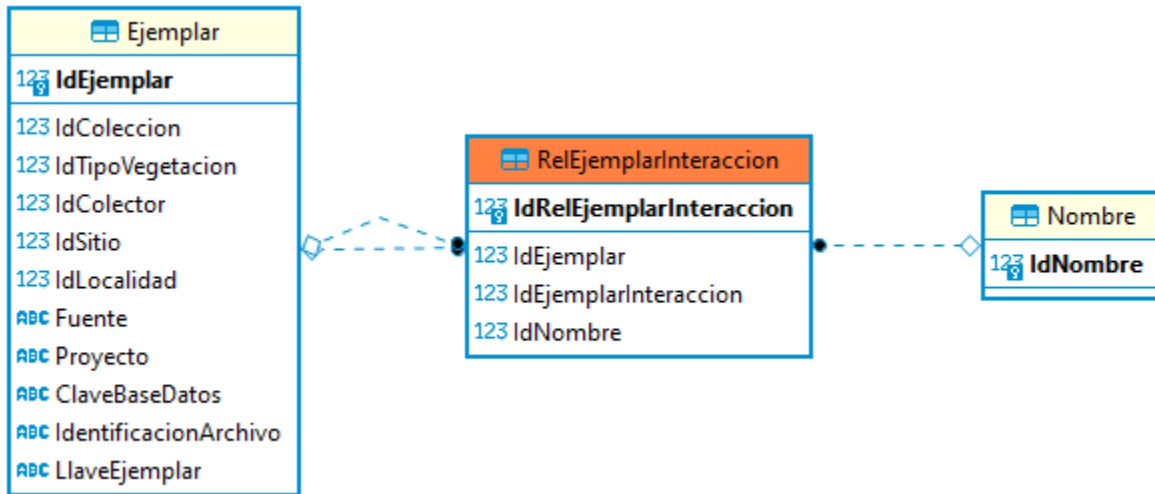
Ejemplar
123 IdEjemplar
123 IdColeccion
123 IdTipoVegetacion
123 IdColector
123 IdSitio
123 IdLocalidad
ABC Fuente
ABC Proyecto
ABC ClaveBaseDatos
ABC IdentificacionArchivo
ABC LlaveEjemplar

RelEjemplarInteraccion
123 IdRelEjemplarInteraccion
123 IdEjemplar
123 IdEjemplarInteraccion
123 IdNombre

Nombre
123 IdNombre